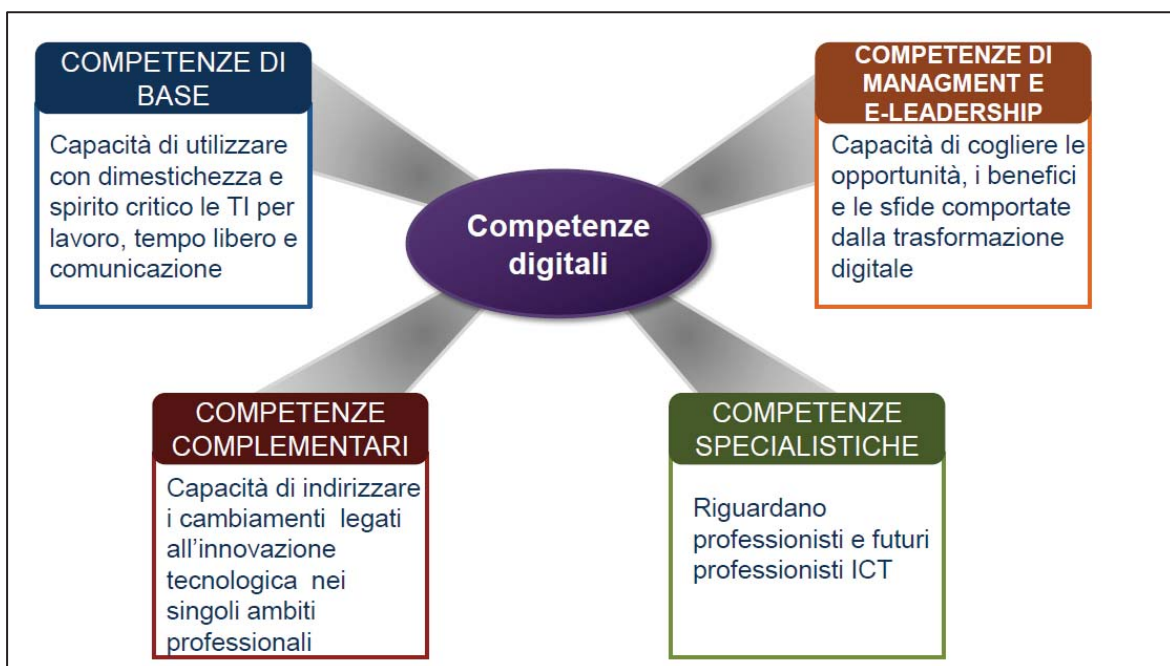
COMPETENZE DI BASE

Capacità di utilizzare con dimestichezza e spirito critico le TI per lavoro, tempo libero e comunicazione

Competenze digitali

COMPETENZE DI MANAGMENT E E-LEADERSHIP

Capacità di cogliere le opportunità, i benefici e le sfide comportate dalla trasformazione digitale

COMPETENZE COMPLEMENTARI

Capacità di indirizzare i cambiamenti legati all'innovazione tecnologica nei singoli ambiti professionali

COMPETENZE SPECIALISTICHE

Riguardano professionisti e futuri professionisti ICT